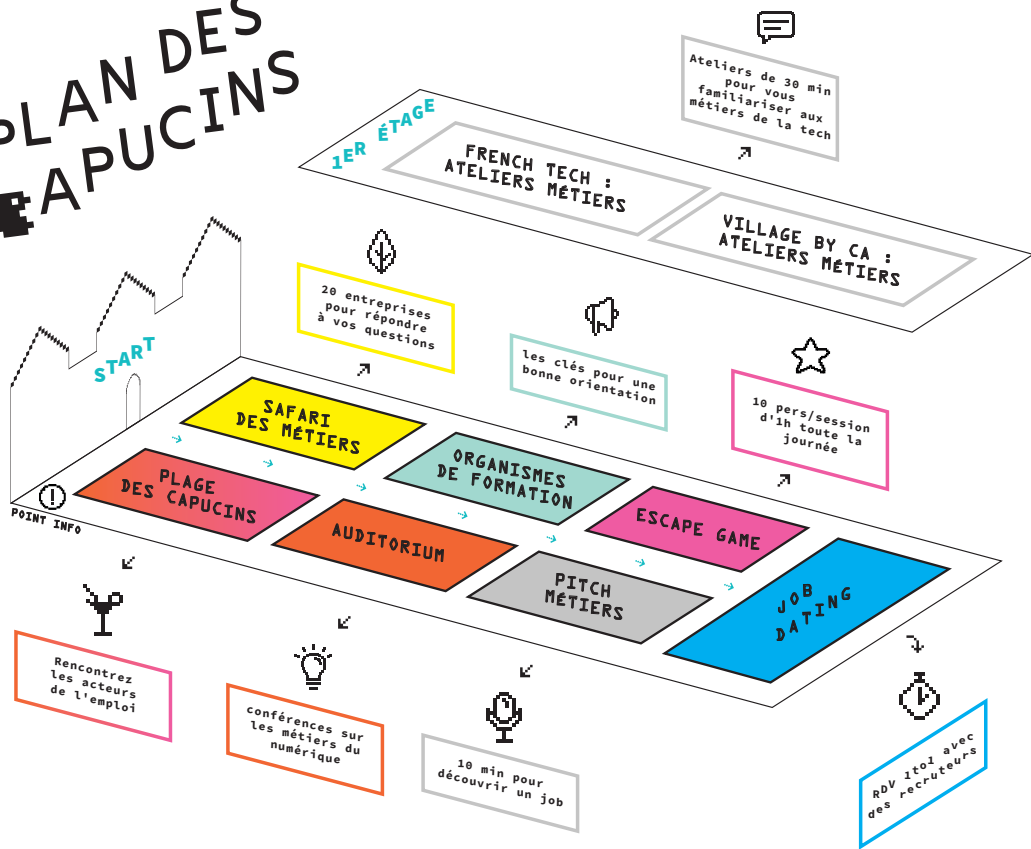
PLAN DES
CAPUCINS

1ER ÉTAGE

FRENCH TECH : ATELIERS MÉTIERS

VILLAGE BY CA : ATELIERS MÉTIERS

Ateliers de 30 min pour vous familiariser aux métiers de la tech

20 entreprises pour répondre à vos questions

les clés pour une bonne orientation

10 pers/session d'1h toute la journée

START

SAFARI DES MÉTIERS

PLAGE DES CAPUCINS

ORGANISMES DE FORMATION

AUDITORIUM

ESCAPE GAME

PITCH MÉTIERS

JOB DATING

POINT INFO

Rencontrez les acteurs de l'emploi

conférences sur les métiers du numérique

10 min pour découvrir un job

RDV 1to1 avec des recruteurs